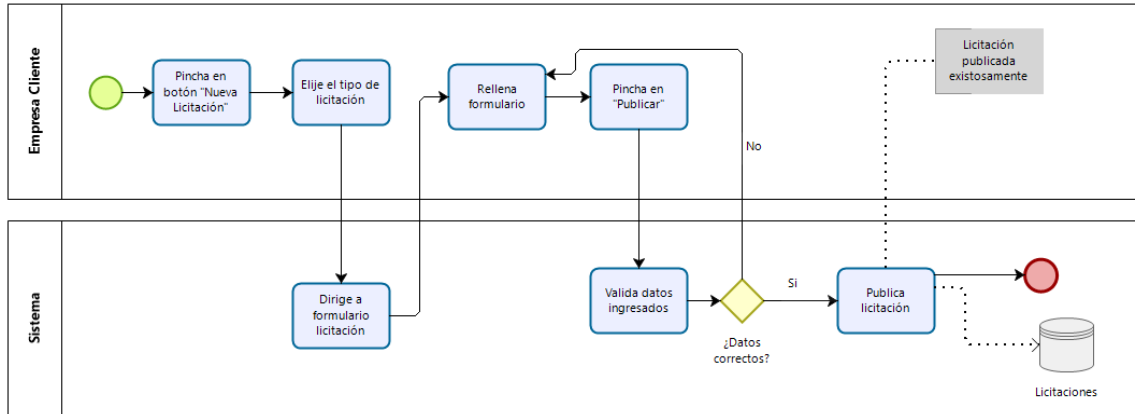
Empresa Cliente

Pincha en botón "Nueva Licitación"

Elije el tipo de licitación

Rellena formulario

Pincha en "Publicar"

Licitación publicada existosamente

No

Sistema

Dirige a formulario licitación

Valida datos ingresados

¿Datos correctos?

Si

Publica licitación

Licitaciones